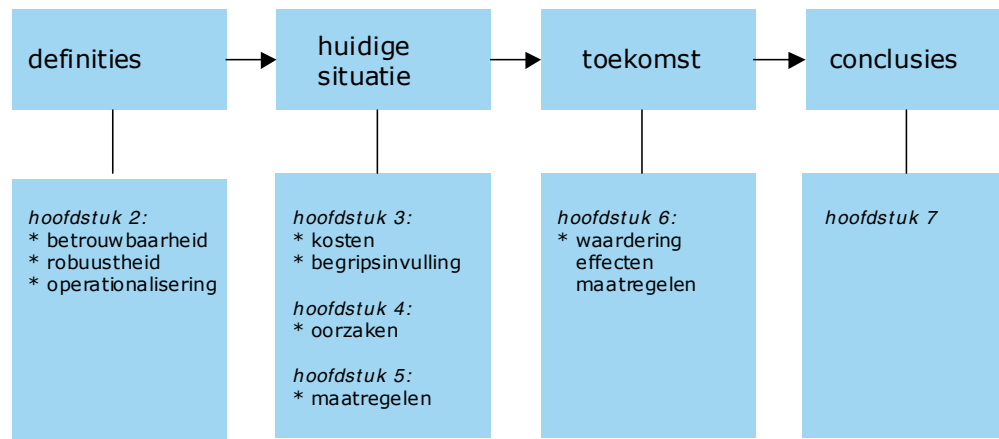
definities

huidige situatie

toekomst

conclusies

hoofdstuk 2:
* betrouwbaarheid
* robuustheid
* operationalisering

hoofdstuk 3:
* kosten
* begripsinvulling

hoofdstuk 4:
* oorzaken

hoofdstuk 5:
* maatregelen

hoofdstuk 6:
* waardering effecten maatregelen

hoofdstuk 7